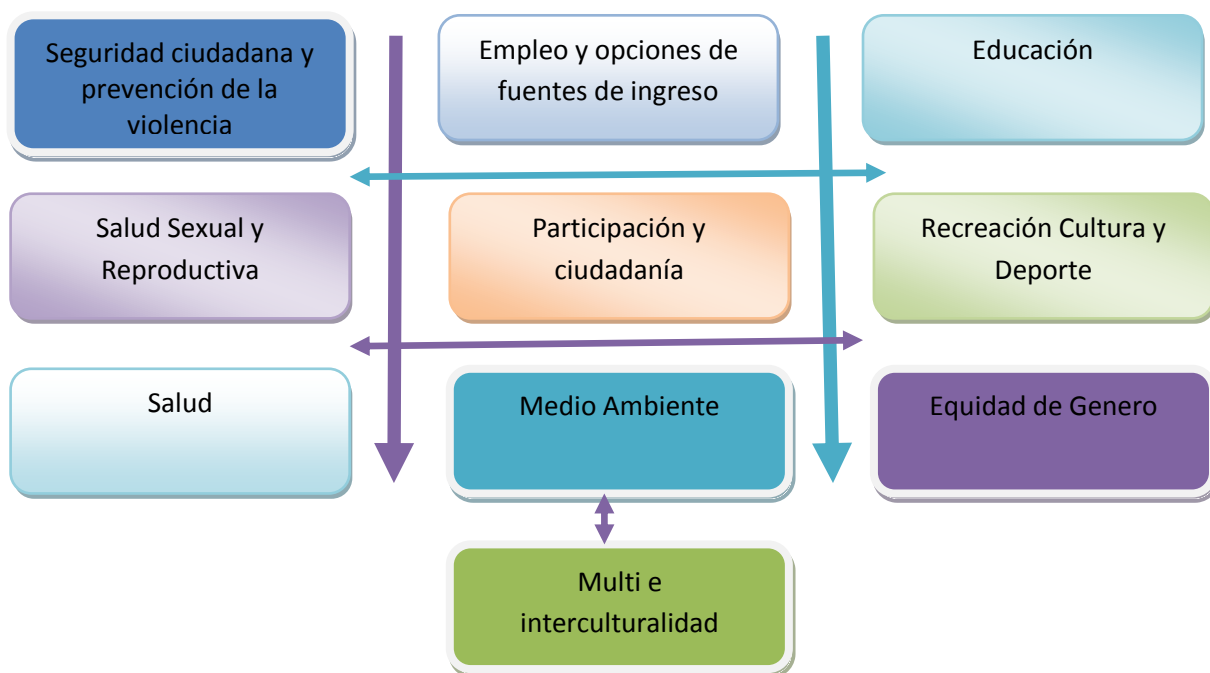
Seguridad ciudadana y prevención de la violencia

Empleo y opciones de fuentes de ingreso

Educación

Salud Sexual y Reproductiva

Participación y ciudadanía

Recreación Cultura y Deporte

Salud

Medio Ambiente

Equidad de Genero

Multi e interculturalidad